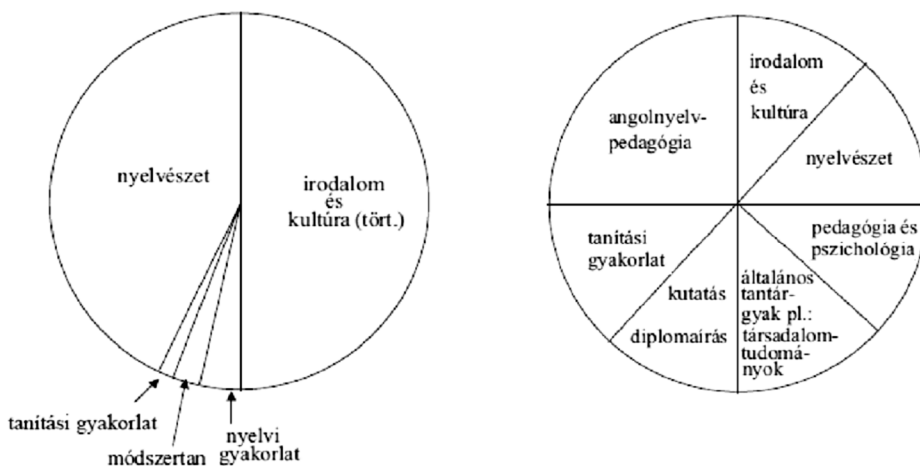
nyelvészet

irodalom és kultúra (tört.)

tanítási gyakorlat

módszertan

nyelvi gyakorlat

angolnyelv-pedagógia

irodalom és kultúra

nyelvészet

tanítási gyakorlat

kutatás

diplomaírás

általános tantárgyak pl.: társadalomtudományok

pedagógia és pszichológia